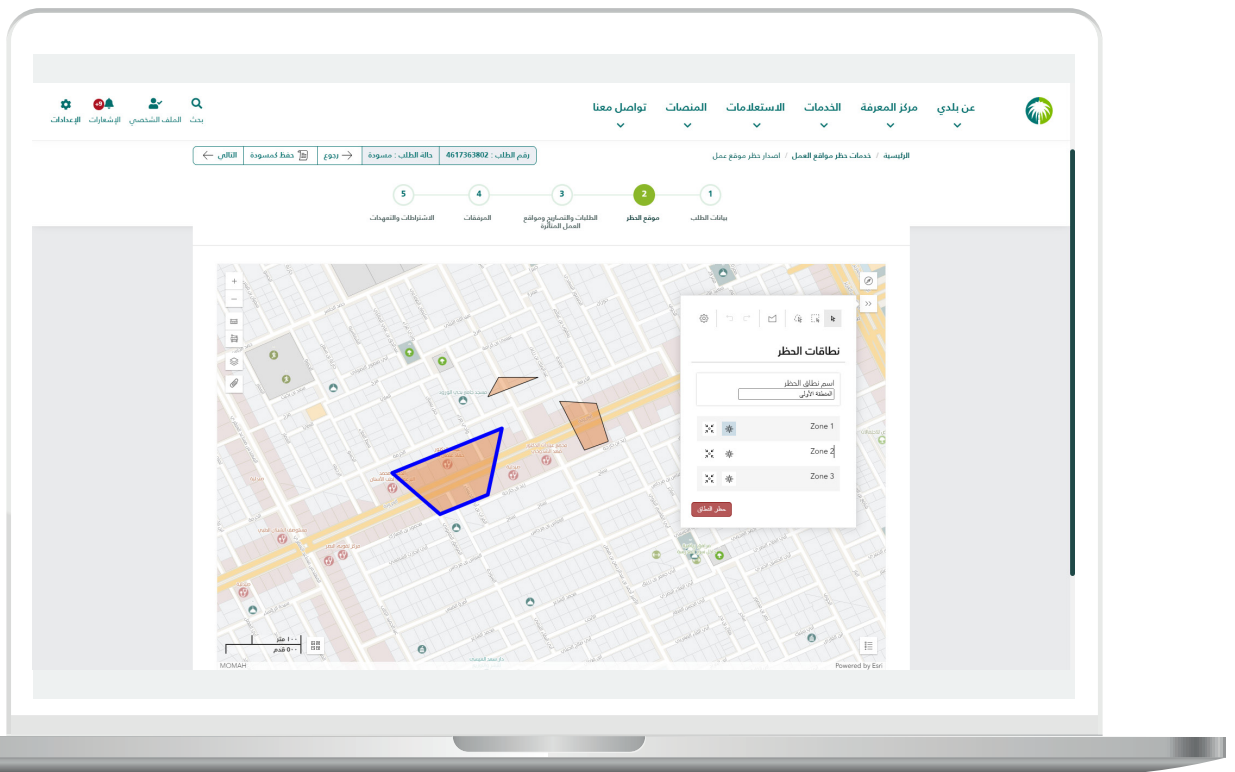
عن بلدي
مركز المعرفة
الخدمات
الاستعلامات
المنصات
تواصل معنا

بحث
الملف الشخصي
الإشعارات
الإعدادات

الرئيسية / خدمات حظر مواقع العمل / اصدار حظر موقع عمل

رقم الطلب : 4617363802
حالة الطلب : مسودة
رجوع
حفظ كمسودة
التالي

1 بيانات الطلب
2 موقع الحظر
3 الطلبات والتصاريح ومواقع العمل المتأثرة
4 المرفقات
5 الاشتراطات والتعهدات

نطاقات الحظر
اسم نطاق الحظر
المنطقة الأولى
Zone 1
Zone 2
Zone 3
حظر النطاق

١٠٠ متر
٥٠٠ قدم
MOMAH
Powered by Esri